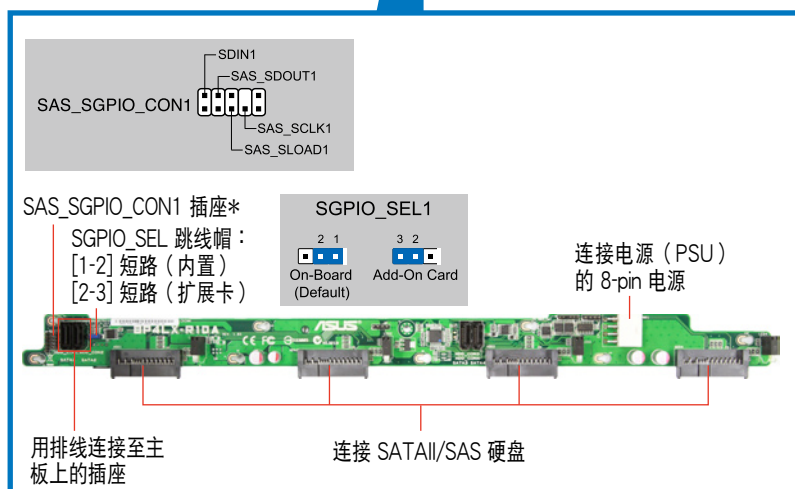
SDIN1
SAS_SDOUT1
SAS_SGPIO_CON1
SAS_SCLK1
SAS_SLOAD1

SAS_SGPIO_CON1 插座*
SGPIO_SEL 跳线帽：
[1-2] 短路（内置）
[2-3] 短路（扩展卡）

SGPIO_SEL1
2 1
On-Board
(Default)
3 2
Add-On Card

连接电源（PSU）
的 8-pin 电源

BP4LX-R10A
ASUS

用排线连接至主板上的插座

连接 SATAII/SAS 硬盘